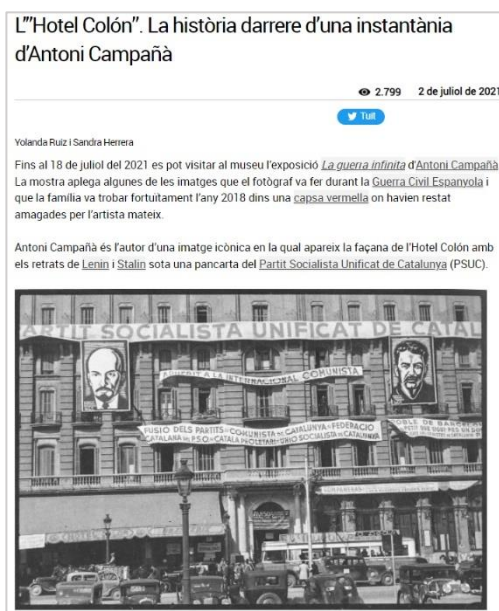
L'"Hotel Colón". La història darrere d'una instantània d'Antoni Campañà

2.799 2 de juliol de 2021

Tuit

Yolanda Ruiz i Sandra Herrera

Fins al 18 de juliol del 2021 es pot visitar al museu l'exposició La guerra infinita d'Antoni Campañà. La mostra aplega algunes de les imatges que el fotògraf va fer durant la Guerra Civil Espanyola i que la família va trobar fortuïtament l'any 2018 dins una capsa vermella on havien restat amagades per l'artista mateix.

Antoni Campañà és l'autor d'una imatge icònica en la qual apareix la façana de l'Hotel Colón amb els retrats de Lenin i Stalin sota una pancarta del Partit Socialista Unificat de Catalunya (PSUC).

ARTIT SOCIALISTA UNIFICAT DE CATAL

A LA INTERNACIONAL COMUNISTA

FUSIO DELS PARTITS COMUNISTA DE CATALUNYA FEDERACIO CATALANA DEL PSO CATALA PROLETARI UNIO SOCIALISTA DE CATALUNYA

POBLE DE BARCELONA